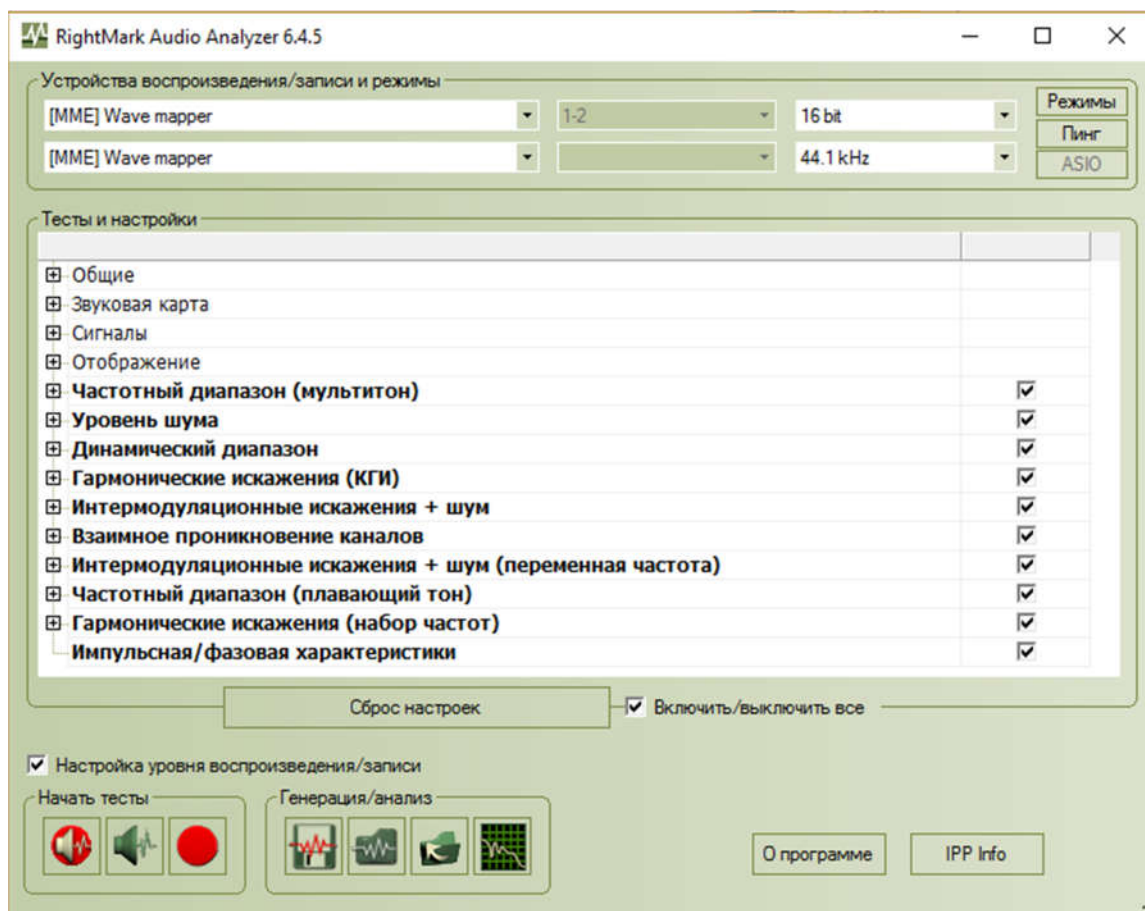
RightMark Audio Analyzer 6.4.5

Устройства воспроизведения/записи и режимы

[MME] Wave mapper
1-2
16 bit
Режимы
Пинг
[MME] Wave mapper
44.1 kHz
ASIO

Тесты и настройки

Общие
Звуковая карта
Сигналы
Отображение
Частотный диапазон (мультитон)
Уровень шума
Динамический диапазон
Гармонические искажения (КГИ)
Интермодуляционные искажения + шум
Взаимное проникновение каналов
Интермодуляционные искажения + шум (переменная частота)
Частотный диапазон (плавающий тон)
Гармонические искажения (набор частот)
Импульсная/фазовая характеристики

Сброс настроек
Включить/выключить все

Настройка уровня воспроизведения/записи

Начать тесты
Генерация/анализ

О программе
IPP Info